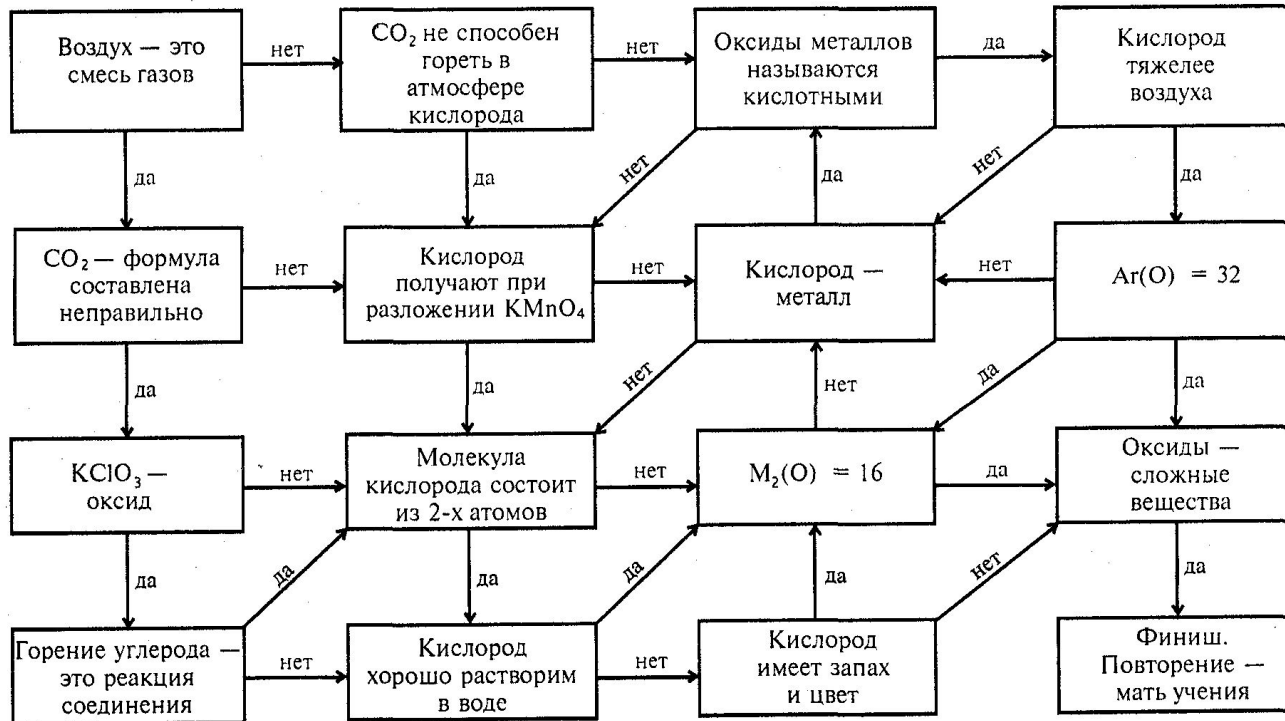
Воздух — это смесь газов

нет

$CO_2$ не способен гореть в атмосфере кислорода

нет

Оксиды металлов называются кислотными

да

Кислород тяжелее воздуха

да

да

нет

да

нет

да

$CO_2$ — формула составлена неправильно

нет

Кислород получают при разложении $KMnO_4$

нет

Кислород — металл

нет

$Ar(O) = 32$

да

да

нет

нет

да

да

$KClO_3$ — оксид

нет

Молекула кислорода состоит из 2-х атомов

нет

$M_2(O) = 16$

да

Оксиды — сложные вещества

да

да

да

да

нет

да

Горение углерода — это реакция соединения

нет

Кислород хорошо растворим в воде

нет

Кислород имеет запах и цвет

Финиш. Повторение — мать учения